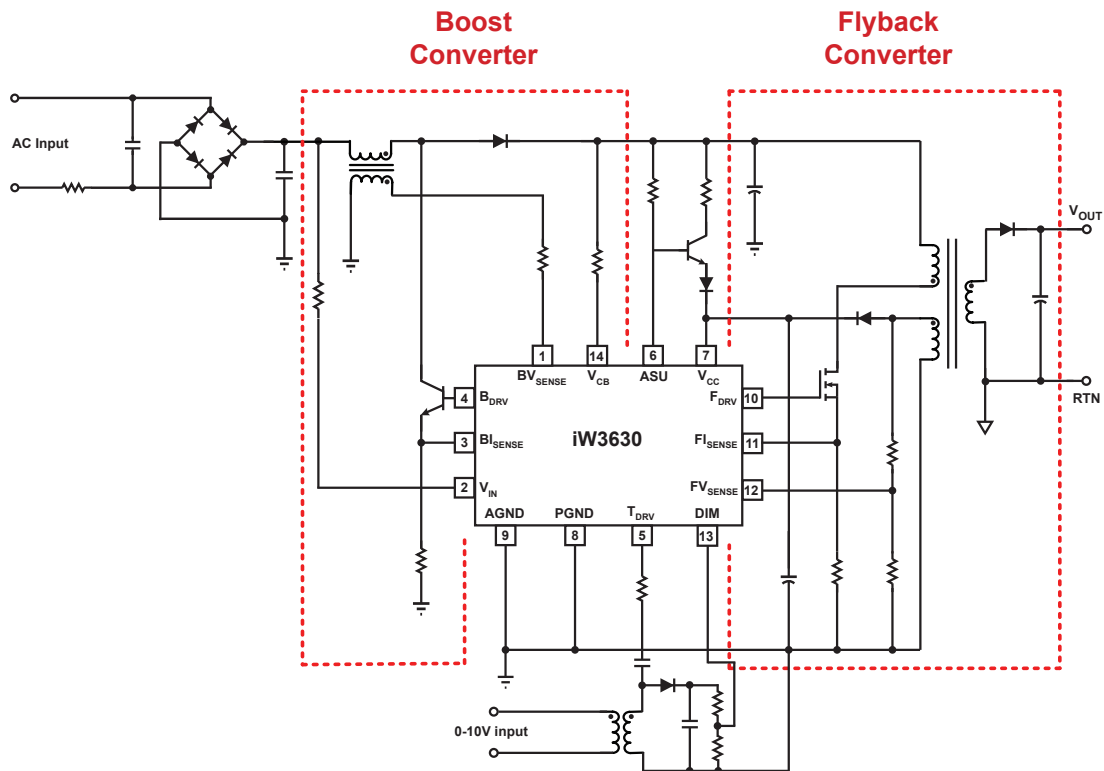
Boost Converter

Flyback Converter

AC Input

$V_{OUT}$

RTN

1
$BV_{SENSE}$

14
$V_{CB}$

6
ASU

7
$V_{CC}$

4
$B_{DRV}$

3
$BI_{SENSE}$

2
$V_{IN}$

iW3630

10
$F_{DRV}$

11
$FI_{SENSE}$

12
$FV_{SENSE}$

AGND
9

PGND
8

$T_{DRV}$
5

DIM
13

0-10V input